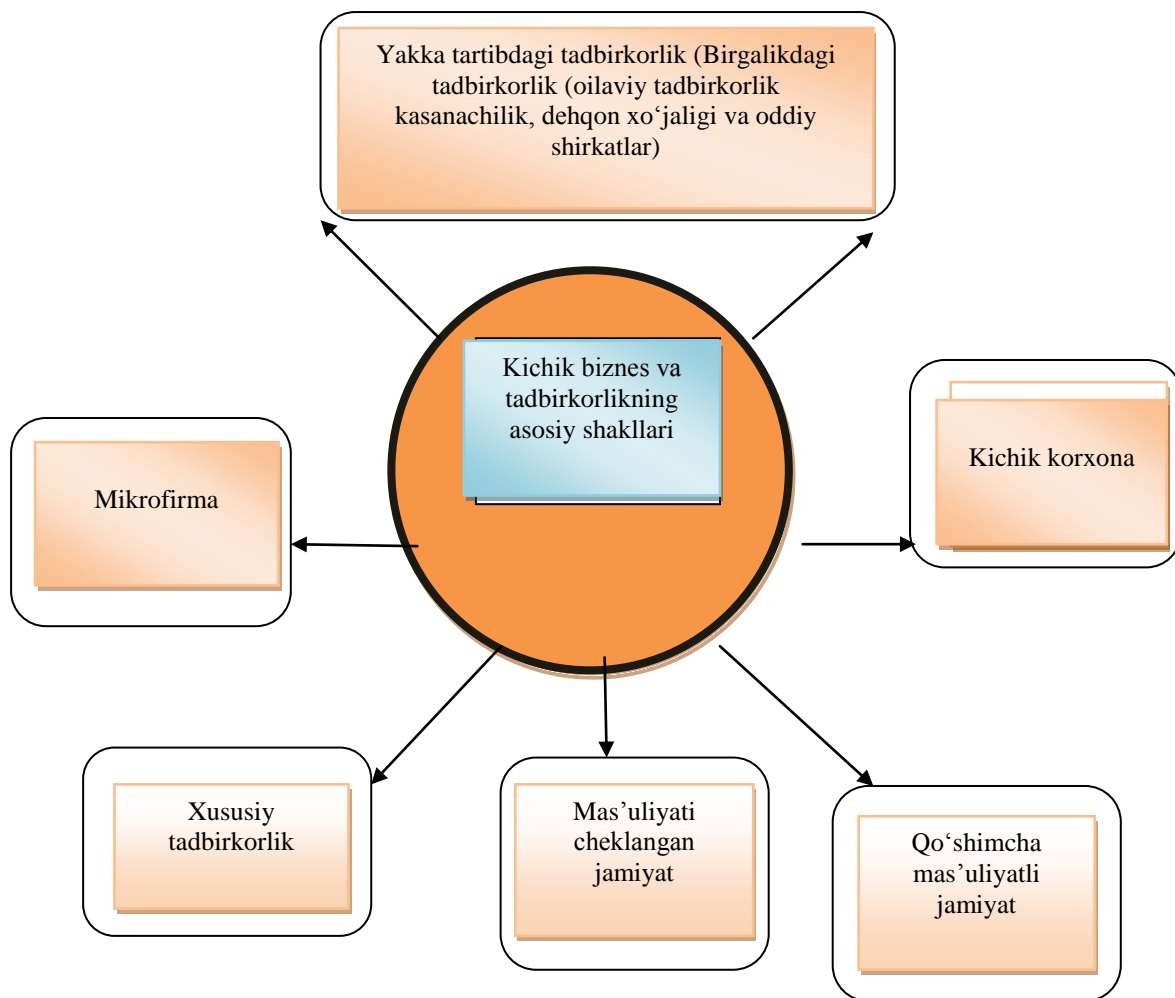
Yakka tartibdagi tadbirkorlik (Birgalikdagi tadbirkorlik (oilaviy tadbirkorlik kasanachilik, dehqon xo‘jaligi va oddiy shirkatlar)

Kichik biznes va tadbirkorlikning asosiy shakllari

Mikrofirma

Kichik korxona

Xususiy tadbirkorlik

Mas’uliyati cheklangan jamiyat

Qo‘shimcha mas’uliyatli jamiyat